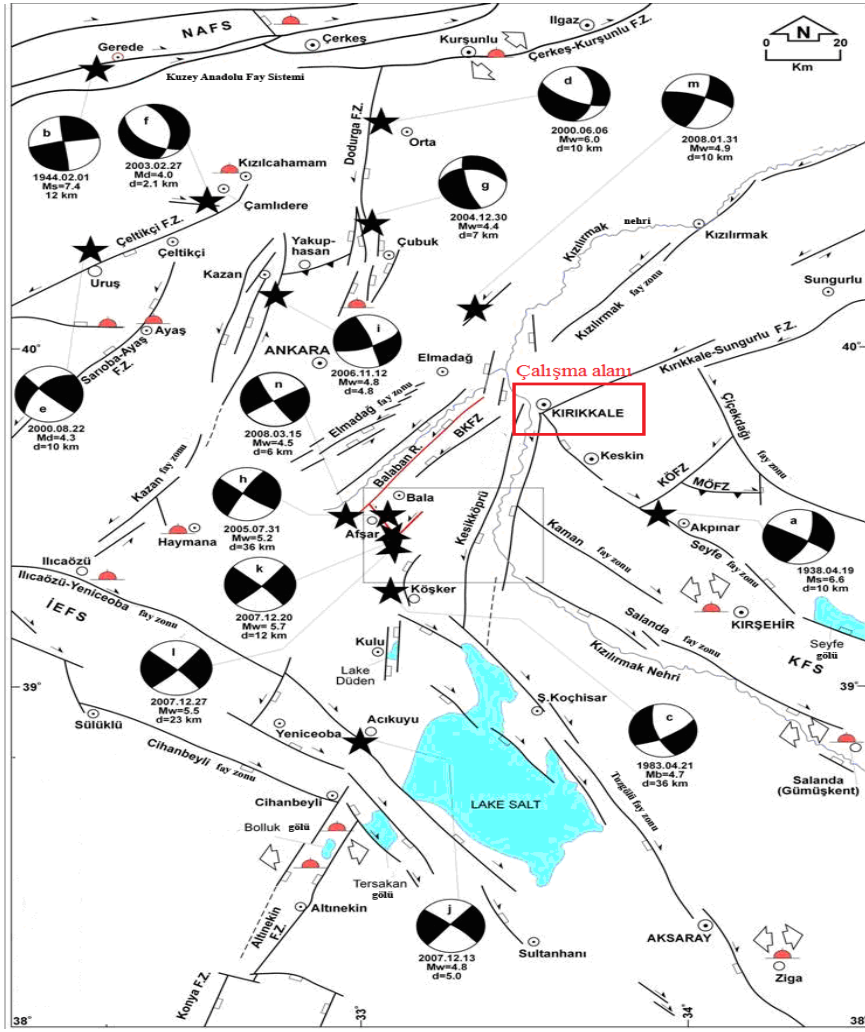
NAFS
Gerede
Çerkeş
Ilgaz
Kurşunlu
Çerkeş-Kurşunlu F.Z.
N
0 20
Km
Kuzey Anadolu Fay Sistemi
b
1944.02.01
Ms=7.4
12 km
f
2003.02.27
Md=4.0
d=2.1 km
Kızılcahamam
Çamlıdere
Dodurga F.Z.
Orta
d
2000.06.06
Mw=6.0
d=10 km
m
2008.01.31
Mw=4.9
d=10 km
g
2004.12.30
Mw=4.4
d=7 km
Çeltikçi F.Z.
Çeltikçi
Uruş
Kazan
Yakup-hasan
Çubuk
Kızılırmak nehri
Kızılırmak
Sungurlu
Kızılırmak fay zonu
Ayaş
Sarıoba-Ayaş F.Z.
40°
ANKARA
i
2006.11.12
Mw=4.8
d=4.8
Elmadağ
Çalışma alanı
Kırıkkale-Sungurlu F.Z.
40°
e
2000.08.22
Md=4.3
d=10 km
n
2008.03.15
Mw=4.5
d=6 km
Elmadağ fay zonu
BKFZ
Balaban R.
KIRIKKALE
Çiçekdağı fay zonu
Keskin
Kazan fay zonu
h
2005.07.31
Mw=5.2
d=36 km
Bala
Afşar
Kesikköprü
KÖFZ
MÖFZ
Akpınar
Kaman fay zonu
Seyfe fay zonu
a
1938.04.19
Ms=6.6
d=10 km
Haymana
Ilıcaözü
Ilıcaözü-Yeniceoba fay zonu
İEFS
k
2007.12.20
Mw=5.7
d=12 km
Köşker
Salanda fay zonu
KIRŞEHİR
Seyfe gölü
KFS
Kulu
Lake Düden
Kızılırmak Nehri
39°
l
2007.12.27
Mw=5.5
d=23 km
Ş.Koçhisar
39°
Sülüklü
Yeniceoba
Acıkuyu
c
1983.04.21
Mb=4.7
d=36 km
Cihanbeyli fay zonu
Cihanbeyli
LAKE SALT
Tuzgölü fay zonu
Salanda (Gümüşkent)
Bolluk gölü
Tersakan gölü
Altınekin
Altınekin F.Z.
j
2007.12.13
Mw=4.8
d=5.0
Sultanhanı
AKSARAY
Ziga
Konya F.Z.
38°
33°
34°
38°